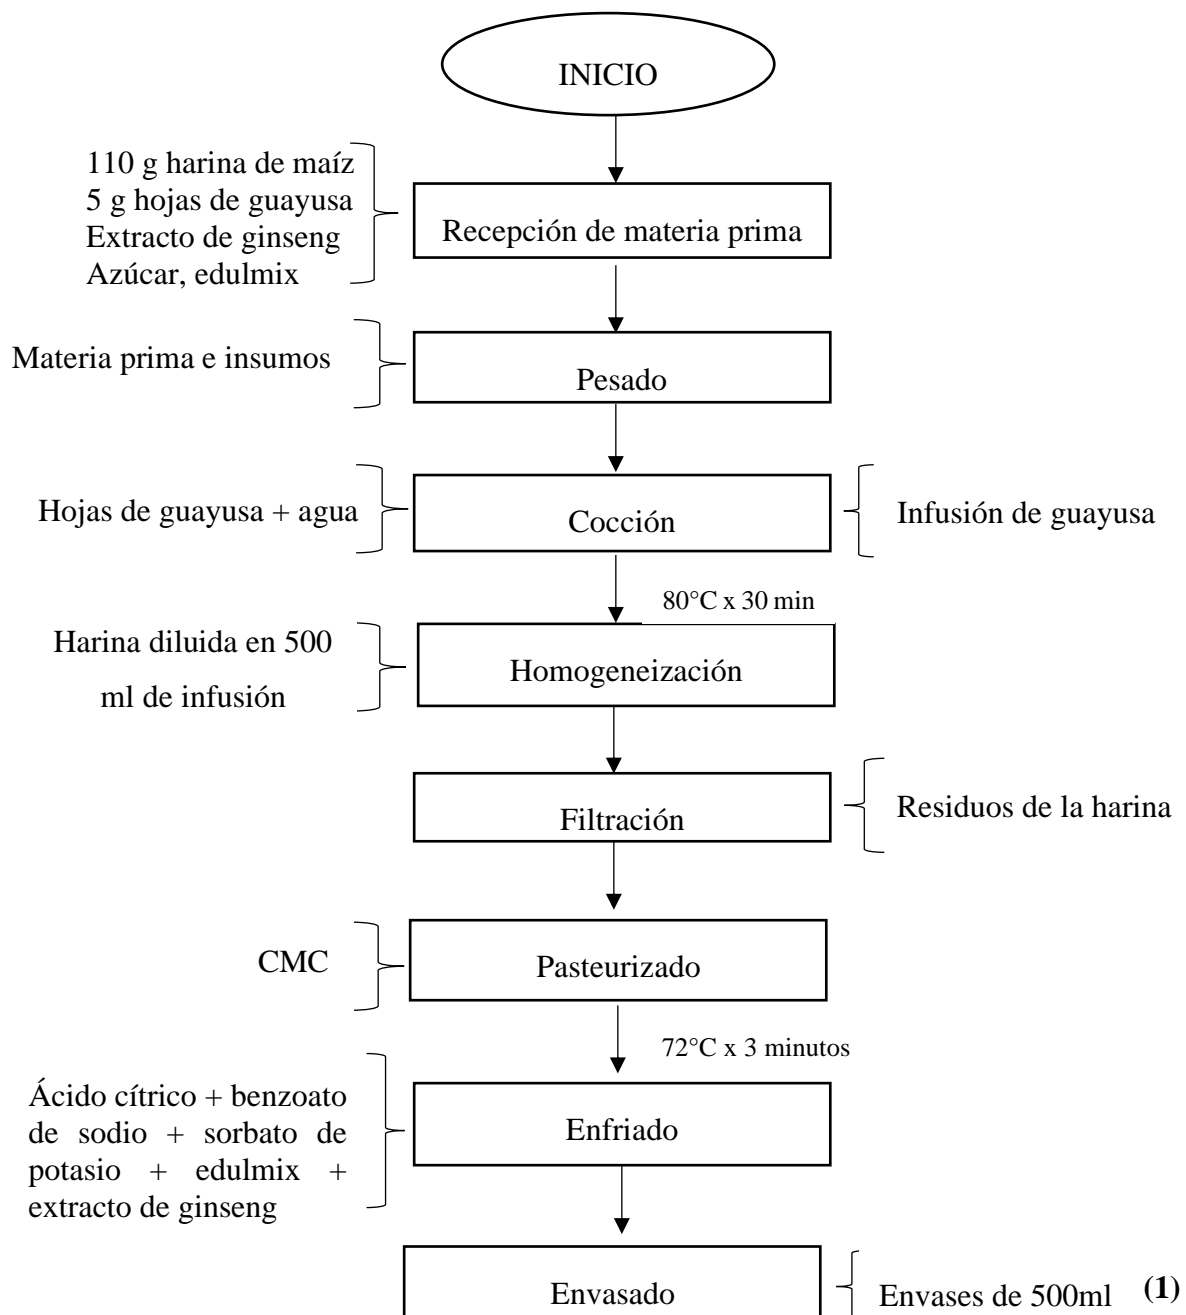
INICIO

110 g harina de maíz
5 g hojas de guayusa
Extracto de ginseng
Azúcar, edulmix

Recepción de materia prima

Materia prima e insumos

Pesado

Hojas de guayusa + agua

Cocción

Infusión de guayusa

80°C x 30 min

Harina diluida en 500 ml de infusión

Homogeneización

Filtración

Residuos de la harina

CMC

Pasteurizado

72°C x 3 minutos

Ácido cítrico + benzoato de sodio + sorbato de potasio + edulmix + extracto de ginseng

Enfriado

Envasado

Envases de 500ml

(1)